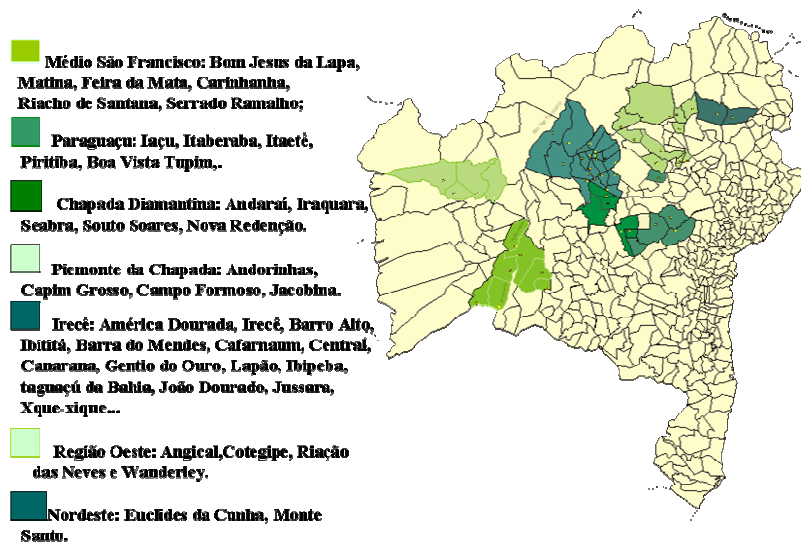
Médio São Francisco: Bom Jesus da Lapa, Matina, Feira da Mata, Carinhanha, Riacho de Santana, Serrado Ramalho;

Paraguaçu: Iaçu, Itaberaba, Itaetê, Piritiba, Boa Vista Tupim,.

Chapada Diamantina: Andaraí, Iraquara, Seabra, Souto Soares, Nova Redenção.

Piemonte da Chapada: Andorinhas, Capim Grosso, Campo Formoso, Jacobina.

Irecê: América Dourada, Irecê, Barro Alto, Ibititá, Barra do Mendes, Cafarnaum, Central, Canarana, Gentio do Ouro, Lapão, Ibipeba, taguaçú da Bahia, João Dourado, Jussara, Xque-xique...

Região Oeste: Angical,Cotegipe, Riação das Neves e Wanderley.

Nordeste: Euclides da Cunha, Monte Santo.